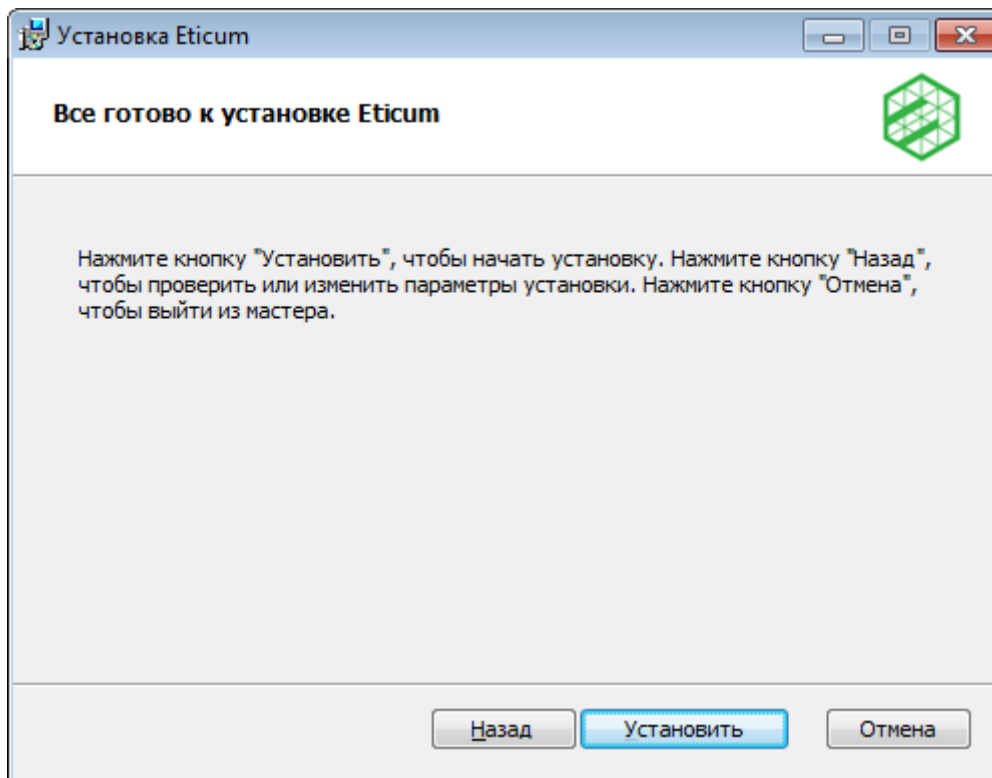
Установка Eticum

Все готово к установке Eticum

Нажмите кнопку "Установить", чтобы начать установку. Нажмите кнопку "Назад", чтобы проверить или изменить параметры установки. Нажмите кнопку "Отмена", чтобы выйти из мастера.

Назад

Установить

Отмена